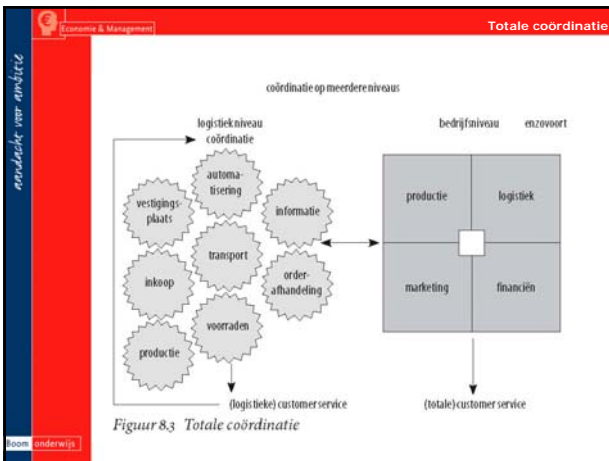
Economie & Management

Totale coördinatie

aandacht voor ambitie

coördinatie op meerdere niveaus

logistiek niveau coördinatie

bedrijfsniveau

enzovoort

vestigings-plaats

automa-tisering

informatie

transport

inkoop

order-afhandeling

voorraden

productie

productie

logistiek

marketing

financiën

(logistieke) customer service

(totale) customer service

Figuur 8.3 Totale coördinatie

Boom onderwijs